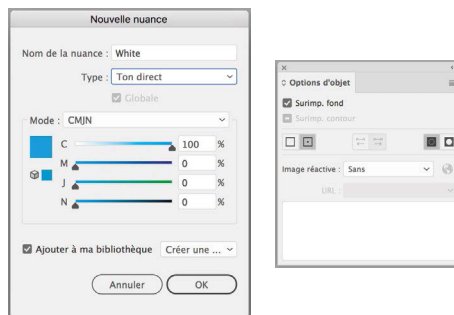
Nouvelle nuance

Nom de la nuance : White

Type : Ton direct

Globale

Mode : CMJN

C 100 %

M 0 %

J 0 %

N 0 %

Ajouter à ma bibliothèque Créer une ...

Annuler OK

×

Options d'objet

Surimp. fond

Surimp. contour

Image réactive : Sans

URL :